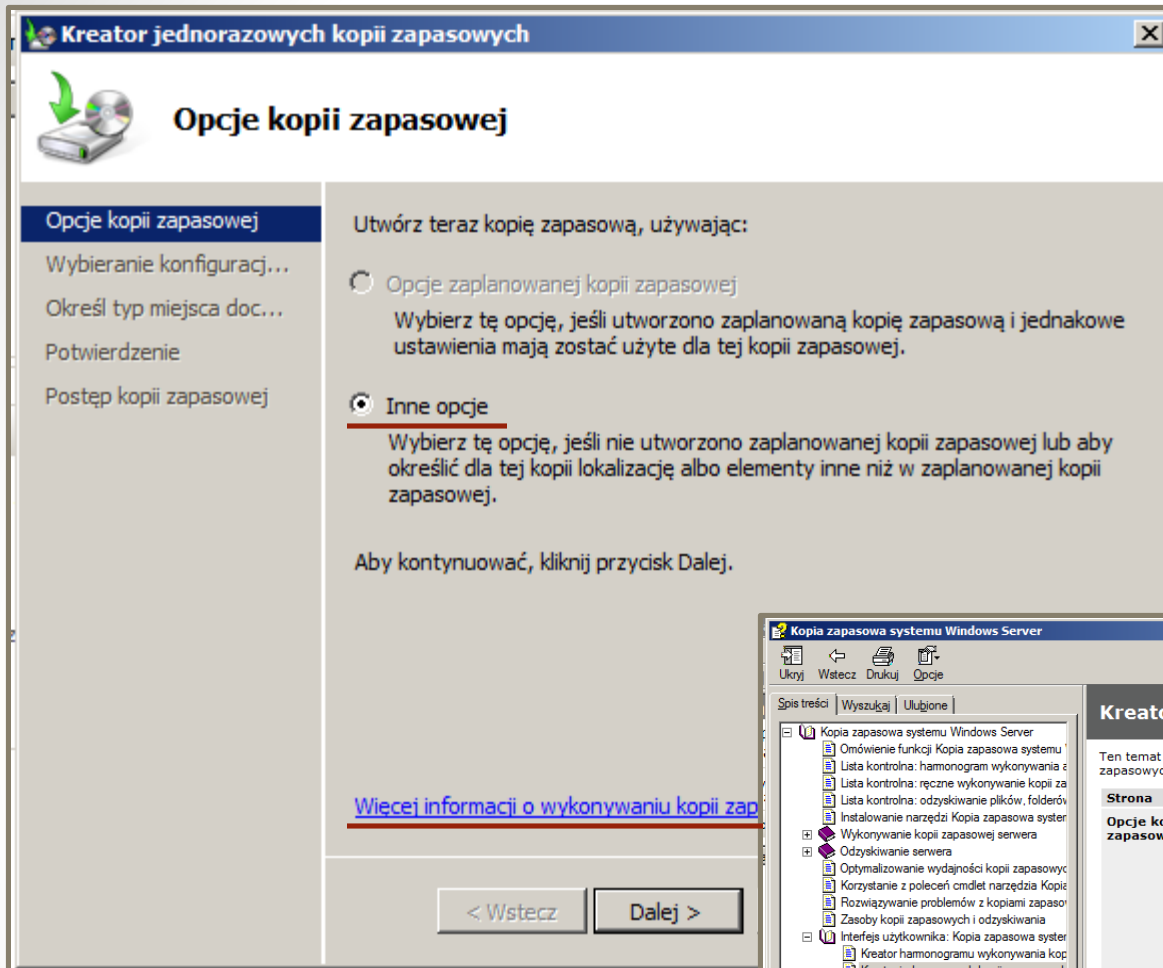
Kreator jednorazowych kopii zapasowych

Opcje kopii zapasowej

Opcje kopii zapasowej
Wybieranie konfiguracj...
Określ typ miejsca doc...
Potwierdzenie
Postęp kopii zapasowej

Utwórz teraz kopię zapasową, używając:

Opcje zaplanowanej kopii zapasowej
Wybierz tę opcję, jeśli utworzono zaplanowaną kopię zapasową i jednakowe ustawienia mają zostać użyte dla tej kopii zapasowej.

Inne opcje
Wybierz tę opcję, jeśli nie utworzono zaplanowanej kopii zapasowej lub aby określić dla tej kopii lokalizację albo elementy inne niż w zaplanowanej kopii zapasowej.

Aby kontynuować, kliknij przycisk Dalej.

Więcej informacji o wykonywaniu kopii zap

< Wstecz
Dalej >

Kopia zapasowa systemu Windows Server
Ukryj Wstecz Drukuj Opcje
Spis treści | Wyszukaj | Ulubione
Kopia zapasowa systemu Windows Server
Omówienie funkcji Kopia zapasowa systemu
Lista kontrolna: harmonogram wykonywania
Lista kontrolna: ręczne wykonywanie kopii za
Lista kontrolna: odzyskiwanie plików, folderó
Instalowanie narzędzi Kopia zapasowa syster
Wykonywanie kopii zapasowej serwera
Odzyskiwanie serwera
Optymalizowanie wydajności kopii zapasowyc
Korzystanie z poleceń cmdlet narzędzia Kopia
Rozwiązywanie problemów z kopiami zapaso
Zasoby kopii zapasowych i odzyskiwania
Interfejs użytkownika: Kopia zapasowa syster
Kreator harmonogramu wykonywania kop

Kreato
Ten temat
zapasowyc
Strona
Opcje ko
zapasow